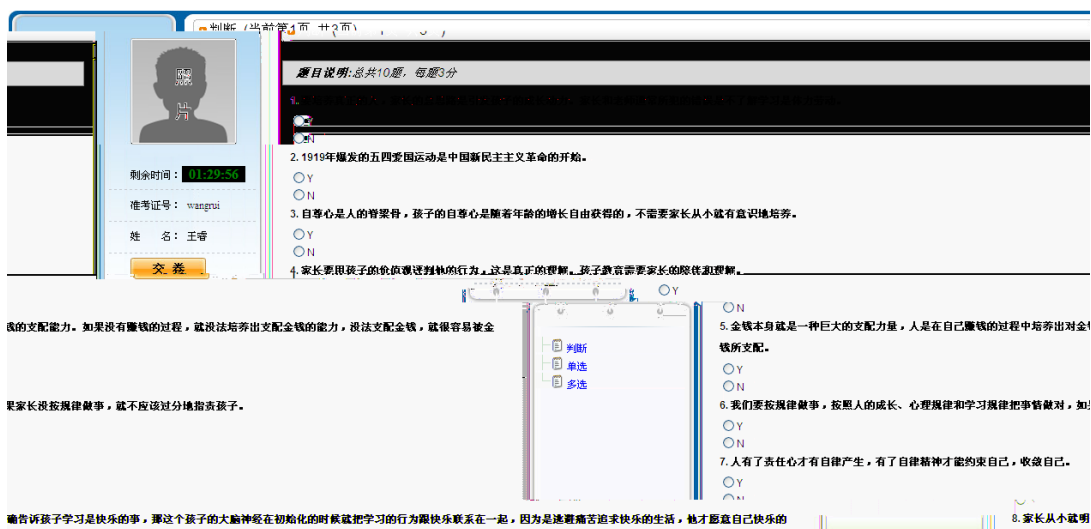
判断（当前第1页，共3页）

照片

剩余时间：01:29:56

准考证号：wangrui

姓　名：王睿

交卷

题目说明:总共10题，每题3分

1. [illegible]

Y

N

2. 1919年爆发的五四爱国运动是中国新民主主义革命的开始。

Y

N

3. 自尊心是人的脊梁骨，孩子的自尊心是随着年龄的增长自由获得的，不需要家长从小就有意识地培养。

Y

N

4. 家长要把孩子的价值观建构的行为，这是真正的理解。孩子教育需要家长的陪伴和理解。

Y

钱的支配能力。如果没有赚钱的过程，就没法培养出支配金钱的能力，没法支配金钱，就很容易被金

N

5. 金钱本身就是一种巨大的支配力量，人是在自己赚钱的过程中培养出对金钱

钱所支配。

判断

单选

多选

Y

N

果家长没按规律做事，就不应该过分地指责孩子。

6. 我们要按规律做事，按照人的成长、心理规律和学习规律把事情做对，如果

Y

N

7. 人有了责任心才有自律产生，有了自律精神才能约束自己，收敛自己。

Y

N

确告诉孩子学习是快乐的事，那这个孩子的大脑神经在初始化的时候就把学习的行为跟快乐联系在一起，因为是逃避痛苦追求快乐的生活，他才愿意自己快乐的

8. 家长从小就明